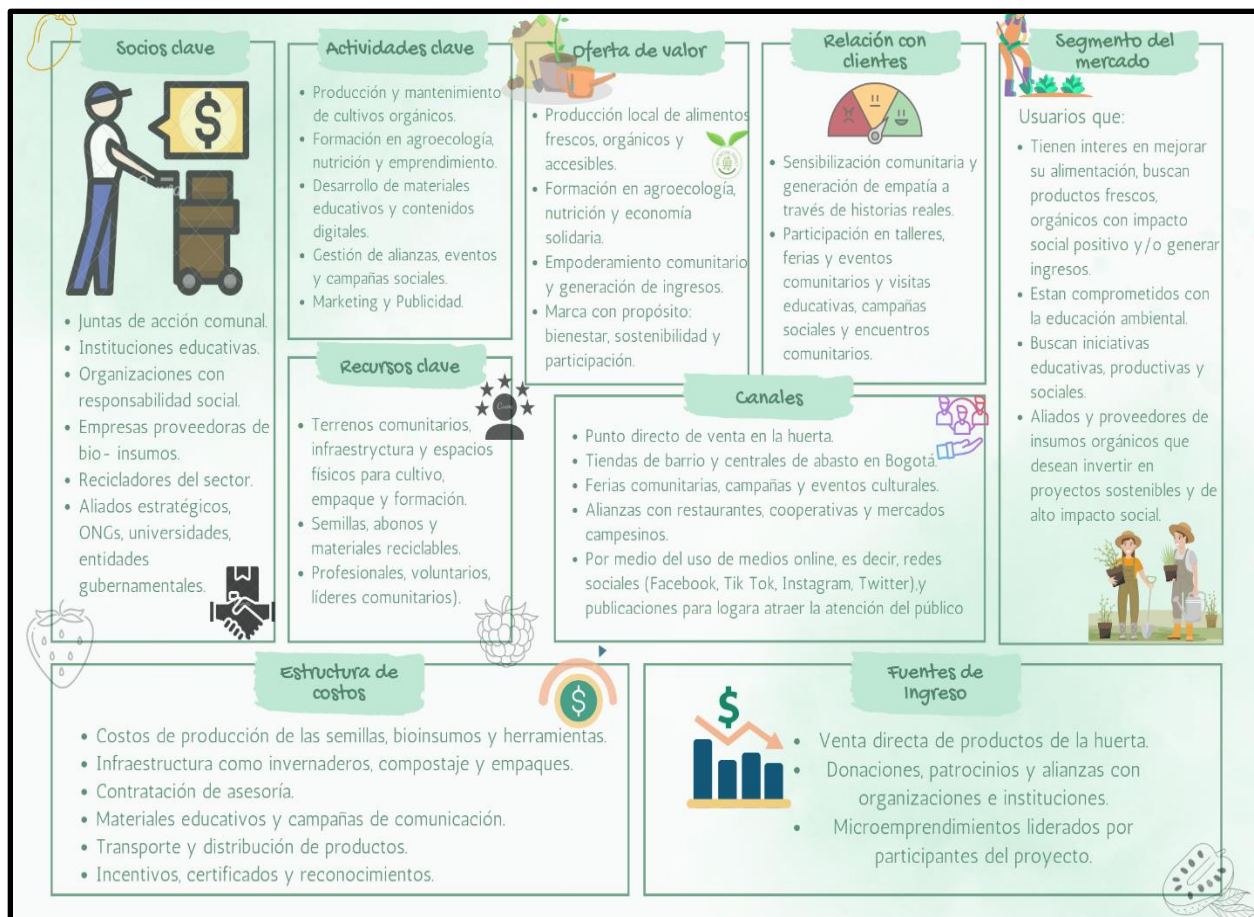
Socios clave

• Juntas de acción comunal.
• Instituciones educativas.
• Organizaciones con responsabilidad social.
• Empresas proveedoras de bio- insumos.
• Recicladores del sector.
• Aliados estratégicos, ONGs, universidades, entidades gubernamentales.

Actividades clave

• Producción y mantenimiento de cultivos orgánicos.
• Formación en agroecología, nutrición y emprendimiento.
• Desarrollo de materiales educativos y contenidos digitales.
• Gestión de alianzas, eventos y campañas sociales.
• Marketing y Publicidad.

Recursos clave

• Terrenos comunitarios, infraestructura y espacios físicos para cultivo, empaque y formación.
• Semillas, abonos y materiales reciclables.
• Profesionales, voluntarios, líderes comunitarios).

Oferta de valor

• Producción local de alimentos frescos, orgánicos y accesibles.
• Formación en agroecología, nutrición y economía solidaria.
• Empoderamiento comunitario y generación de ingresos.
• Marca con propósito: bienestar, sostenibilidad y participación.

Relación con clientes

• Sensibilización comunitaria y generación de empatía a través de historias reales.
• Participación en talleres, ferias y eventos comunitarios y visitas educativas, campañas sociales y encuentros comunitarios.

Canales

• Punto directo de venta en la huerta.
• Tiendas de barrio y centrales de abasto en Bogotá.
• Ferias comunitarias, campañas y eventos culturales.
• Alianzas con restaurantes, cooperativas y mercados campesinos.
• Por medio del uso de medios online, es decir, redes sociales (Facebook, Tik Tok, Instagram, Twitter).y publicaciones para logara atraer la atención del público

Segmento del mercado

Usuarios que:
• Tienen interes en mejorar su alimentación, buscan productos frescos, orgánicos con impacto social positivo y/o generar ingresos.
• Estan comprometidos con la educación ambiental.
• Buscan iniciativas educativas, productivas y sociales.
• Aliados y proveedores de insumos orgánicos que desean invertir en proyectos sostenibles y de alto impacto social.

Estructura de costos

• Costos de producción de las semillas, bioinsumos y herramientas.
• Infraestructura como invernaderos, compostaje y empaques.
• Contratación de asesoría.
• Materiales educativos y campañas de comunicación.
• Transporte y distribución de productos.
• Incentivos, certificados y reconocimientos.

Fuentes de Ingreso

• Venta directa de productos de la huerta.
• Donaciones, patrocinios y alianzas con organizaciones e instituciones.
• Microemprendimientos liderados por participantes del proyecto.